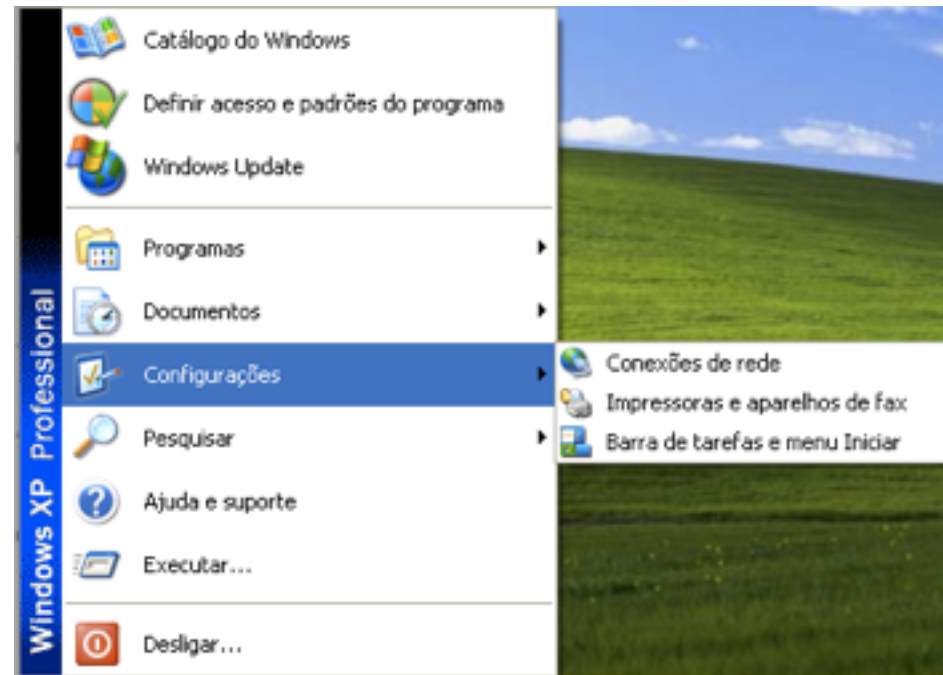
Windows XP Professional

Catálogo do Windows
Definir acesso e padrões do programa
Windows Update
Programas
Documentos
Configurações
Pesquisar
Ajuda e suporte
Executar...
Desligar...

Conexões de rede
Impressoras e aparelhos de fax
Barra de tarefas e menu Iniciar